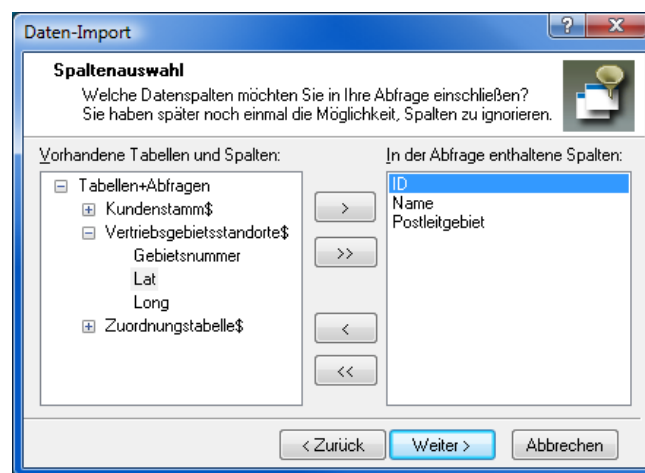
Daten-Import

?

X

Spaltenauswahl

Welche Datenspalten möchten Sie in Ihre Abfrage einschließen? Sie haben später noch einmal die Möglichkeit, Spalten zu ignorieren.

Vorhandene Tabellen und Spalten:

Tabellen+Abfragen

Kundenstamm$

Vertriebsgebietsstandorte$

Gebietsnummer

Lat

Long

Zuordnungstabelle$

>

>>

<

<<

In der Abfrage enthaltene Spalten:

ID

Name

Postleitgebiet

< Zurück

Weiter >

Abbrechen